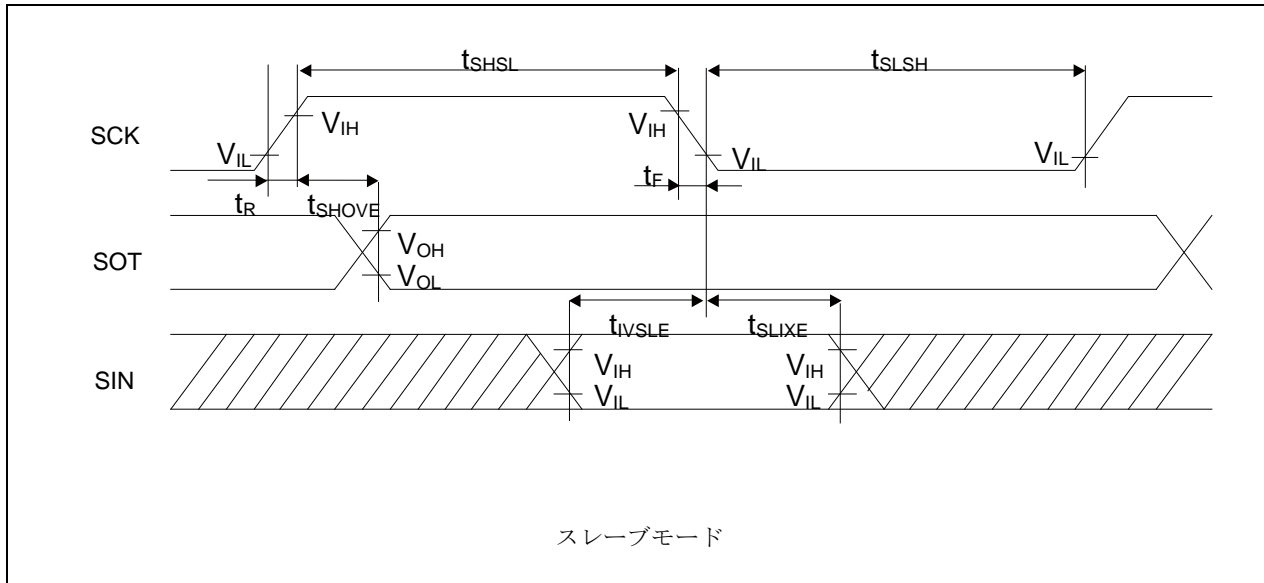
$t_{SHSL}$

$t_{SLSH}$

SCK

$V_{IH}$

$V_{IH}$

$V_{IL}$

$V_{IL}$

$V_{IL}$

$t_F$

$t_R$

$t_{SHOVE}$

$V_{OH}$

SOT

$V_{OL}$

$t_{IVSLE}$

$t_{SLIXE}$

$V_{IH}$

$V_{IH}$

SIN

$V_{IL}$

$V_{IL}$

スレーブモード